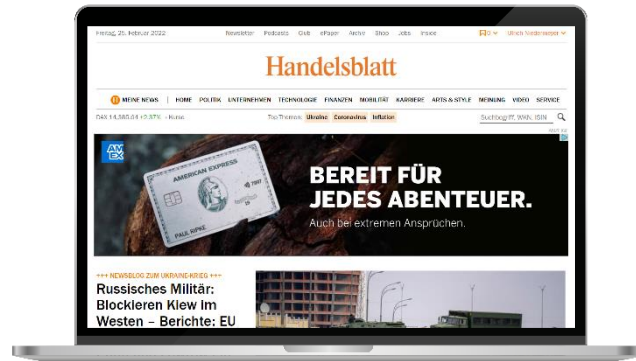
Freitag, 25. Februar 2022 Newsletter Podcasts Club ePaper Archiv Shop Jobs Insider 0 Ulrich Niedermeyer

Handelsblatt

11 MEINE NEWS | HOME POLITIK UNTERNEHMEN TECHNOLOGIE FINANZEN MOBILITÄT KARRIERE ARTS & STYLE MEINUNG VIDEO SERVICE

DAX 14.380,04 +2.37% · Kurse Top Themen: Ukraine Coronavirus Inflation Suchbegriff, WKN, ISIN

AMEX AMERICAN EXPRESS PAUL RIPKE

BEREIT FÜR JEDES ABENTEUER.
Auch bei extremen Ansprüchen.

+++ NEWSBLOG ZUM UKRAINE-KRIEG +++
Russisches Militär: Blockieren Kiew im Westen – Berichte: EU